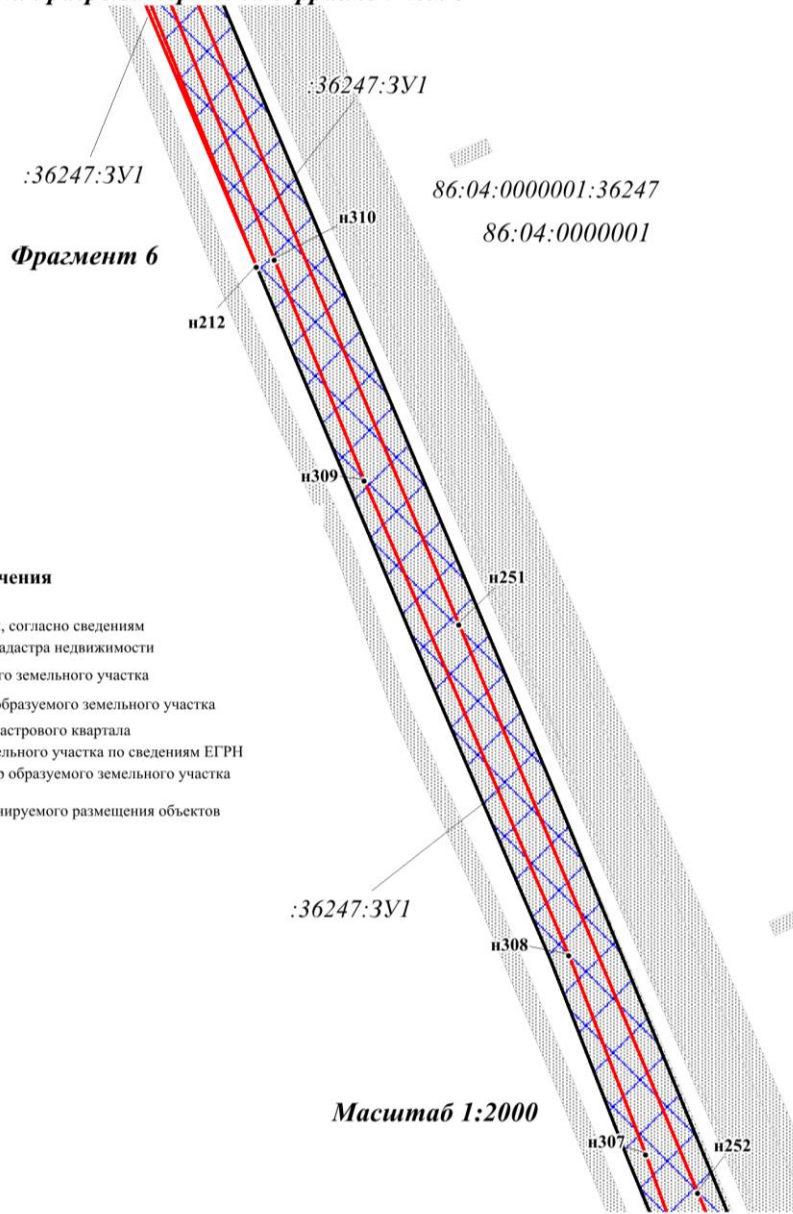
:36247:ЗУ1

:36247:ЗУ1

86:04:0000001:36247

86:04:0000001

Фрагмент 6

н310

н212

н309

чения

, согласно сведениям
адастра недвижимости
го земельного участка
образуемого земельного участка
астрового квартала
ельного участка по сведениям ЕГРН
о образуемого земельного участка
нируемого размещения объектов

н251

:36247:ЗУ1

н308

Масштаб 1:2000

н307

н252